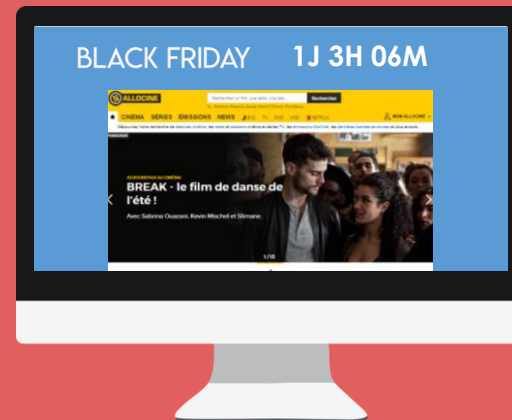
BLACK FRIDAY 1J 3H 06M

ALLOCINE

Rechercher un film, une série, une star Rechercher

CINÉMA SÉRIES ÉMISSIONS NEWS

MON ALLOCINÉ

AUJOURD'HUI AU CINÉMA

BREAK - le film de danse de l'été !

Avec Sabrina Ouazani, Kevin Mischel et Slimane.

1/10